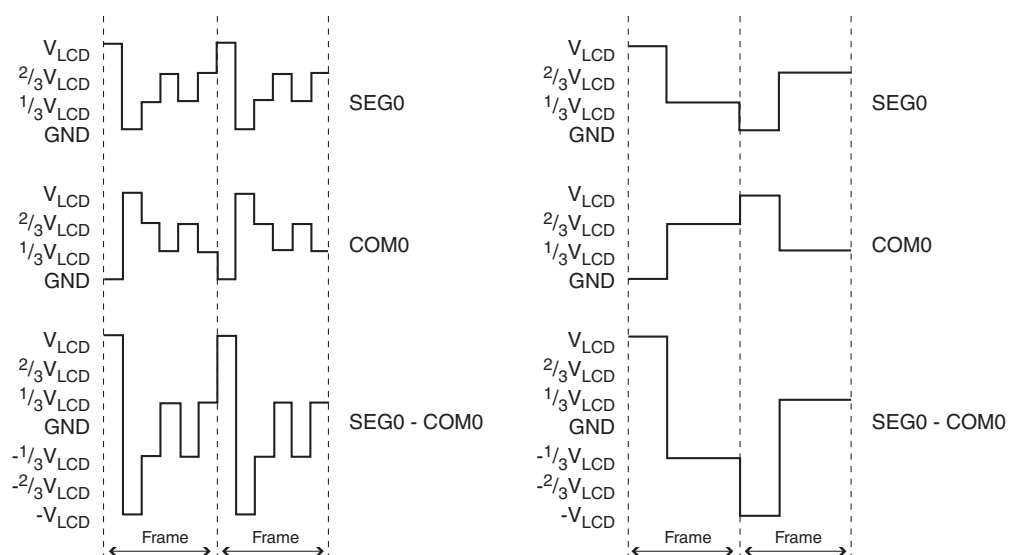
$V_{LCD}$
$^2/_3V_{LCD}$
$^1/_3V_{LCD}$
GND
SEG0

$V_{LCD}$
$^2/_3V_{LCD}$
$^1/_3V_{LCD}$
GND
COM0

$V_{LCD}$
$^2/_3V_{LCD}$
$^1/_3V_{LCD}$
GND
$-^1/_3V_{LCD}$
$-^2/_3V_{LCD}$
$-V_{LCD}$
SEG0 - COM0

Frame
Frame

$V_{LCD}$
$^2/_3V_{LCD}$
$^1/_3V_{LCD}$
GND
SEG0

$V_{LCD}$
$^2/_3V_{LCD}$
$^1/_3V_{LCD}$
GND
COM0

$V_{LCD}$
$^2/_3V_{LCD}$
$^1/_3V_{LCD}$
GND
$-^1/_3V_{LCD}$
$-^2/_3V_{LCD}$
$-V_{LCD}$
SEG0 - COM0

Frame
Frame